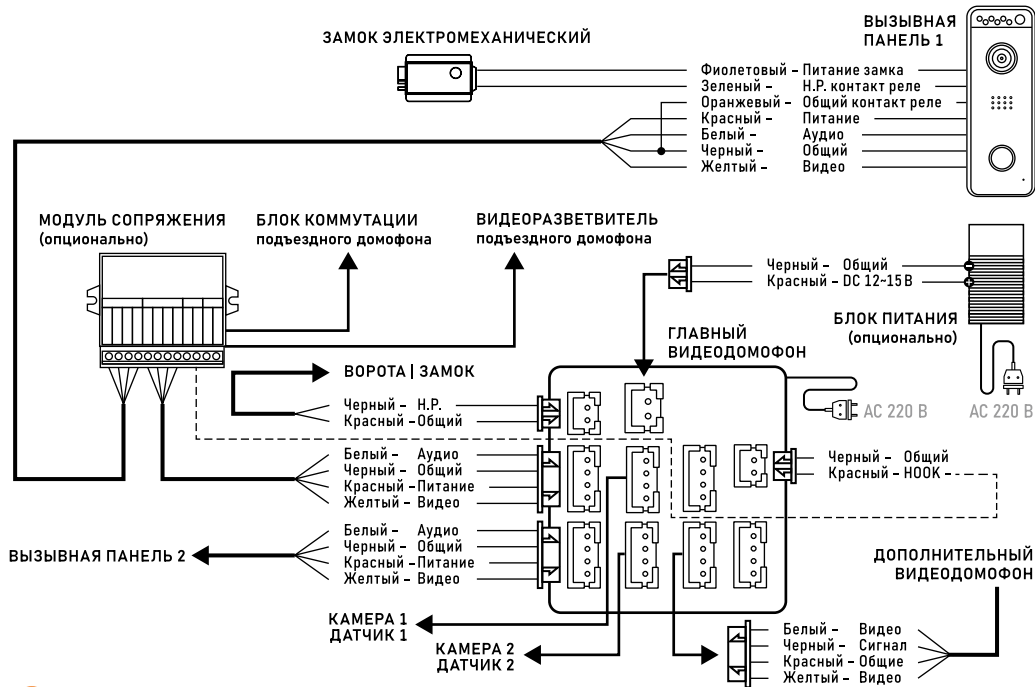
ЗАМОК ЭЛЕКТРОМЕХАНИЧЕСКИЙ

ВЫЗЫВНАЯ ПАНЕЛЬ 1

Фиолетовый – Питание замка
Зеленый – Н.Р. контакт реле
Оранжевый – Общий контакт реле
Красный – Питание
Белый – Аудио
Черный – Общий
Желтый – Видео

МОДУЛЬ СОПРЯЖЕНИЯ (опционально)

БЛОК КОММУТАЦИИ подъездного домофона

ВИДЕОРАЗВЕТВИТЕЛЬ подъездного домофона

Черный – Общий
Красный – DC 12-15 В

БЛОК ПИТАНИЯ (опционально)

ГЛАВНЫЙ ВИДЕОДОМОФОН

ВОРОТА | ЗАМОК

Черный – Н.Р.
Красный – Общий

AC 220 B

AC 220 B

Белый – Аудио
Черный – Общий
Красный – Питание
Желтый – Видео

Черный – Общий
Красный – HOOK

ВЫЗЫВНАЯ ПАНЕЛЬ 2

Белый – Аудио
Черный – Общий
Красный – Питание
Желтый – Видео

ДОПОЛНИТЕЛЬНЫЙ ВИДЕОДОМОФОН

КАМЕРА 1
ДАТЧИК 1

КАМЕРА 2
ДАТЧИК 2

Белый – Видео
Черный – Сигнал
Красный – Общие
Желтый – Видео